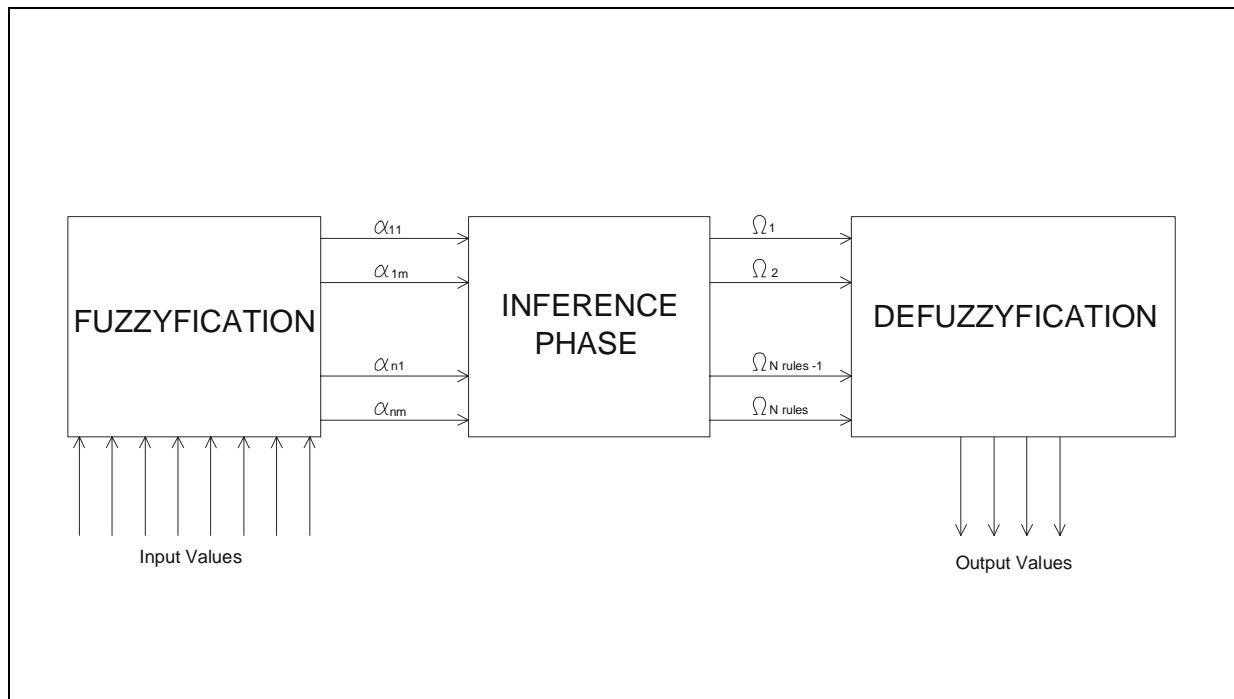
FUZZYFICATION

$\alpha_{11}$

$\alpha_{1m}$

$\alpha_{n1}$

$\alpha_{nm}$

INFERENCE PHASE

$\Omega_1$

$\Omega_2$

$\Omega_{N\ rules\ -1}$

$\Omega_{N\ rules}$

DEFUZZYFICATION

Input Values

Output Values